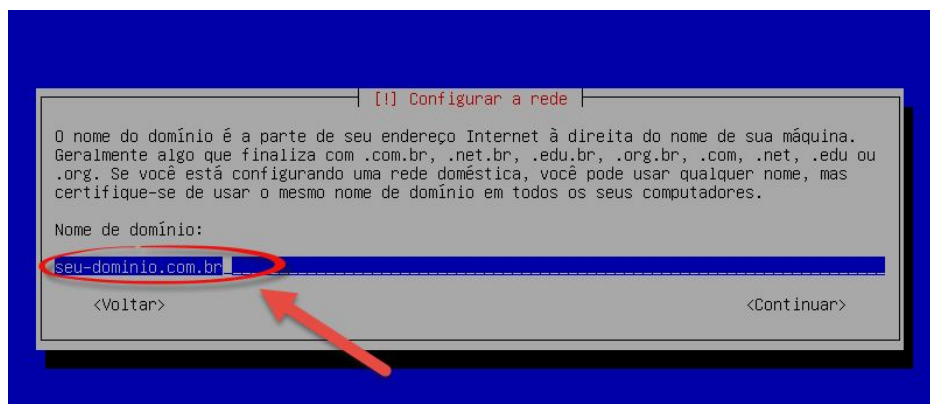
[!] Configurar a rede

O nome do domínio é a parte de seu endereço Internet à direita do nome de sua máquina. Geralmente algo que finaliza com .com.br, .net.br, .edu.br, .org.br, .com, .net, .edu ou .org. Se você está configurando uma rede doméstica, você pode usar qualquer nome, mas certifique-se de usar o mesmo nome de domínio em todos os seus computadores.

Nome de domínio:

seu-dominio.com.br

<Voltar>

<Continuar>